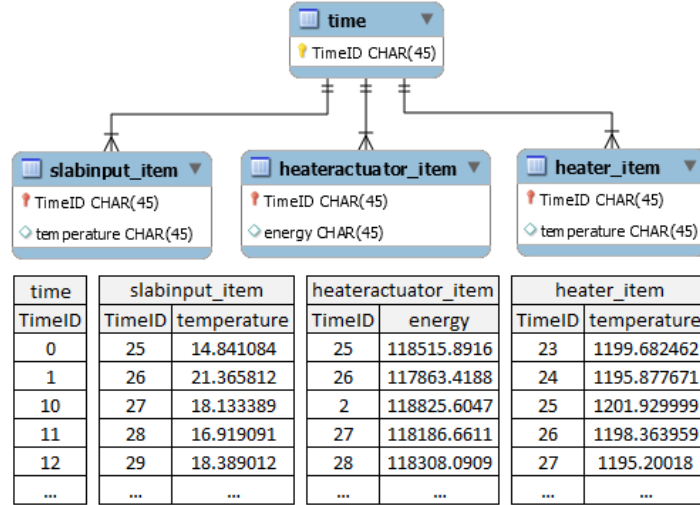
time
TimeID CHAR(45)

slabinput_item
TimeID CHAR(45)
temperature CHAR(45)

heateractuator_item
TimeID CHAR(45)
energy CHAR(45)

heater_item
TimeID CHAR(45)
temperature CHAR(45)

| time |
|---|
| TimeID |
| 0 |
| 1 |
| 10 |
| 11 |
| 12 |
| ... |

| slabinput_item | |
|---|---|
| TimeID | temperature |
| 25 | 14.841084 |
| 26 | 21.365812 |
| 27 | 18.133389 |
| 28 | 16.919091 |
| 29 | 18.389012 |
| ... | ... |

| heateractuator_item | |
|---|---|
| TimeID | energy |
| 25 | 118515.8916 |
| 26 | 117863.4188 |
| 2 | 118825.6047 |
| 27 | 118186.6611 |
| 28 | 118308.0909 |
| ... | ... |

| heater_item | |
|---|---|
| TimeID | temperature |
| 23 | 1199.682462 |
| 24 | 1195.877671 |
| 25 | 1201.929999 |
| 26 | 1198.363959 |
| 27 | 1195.20018 |
| ... | ... |